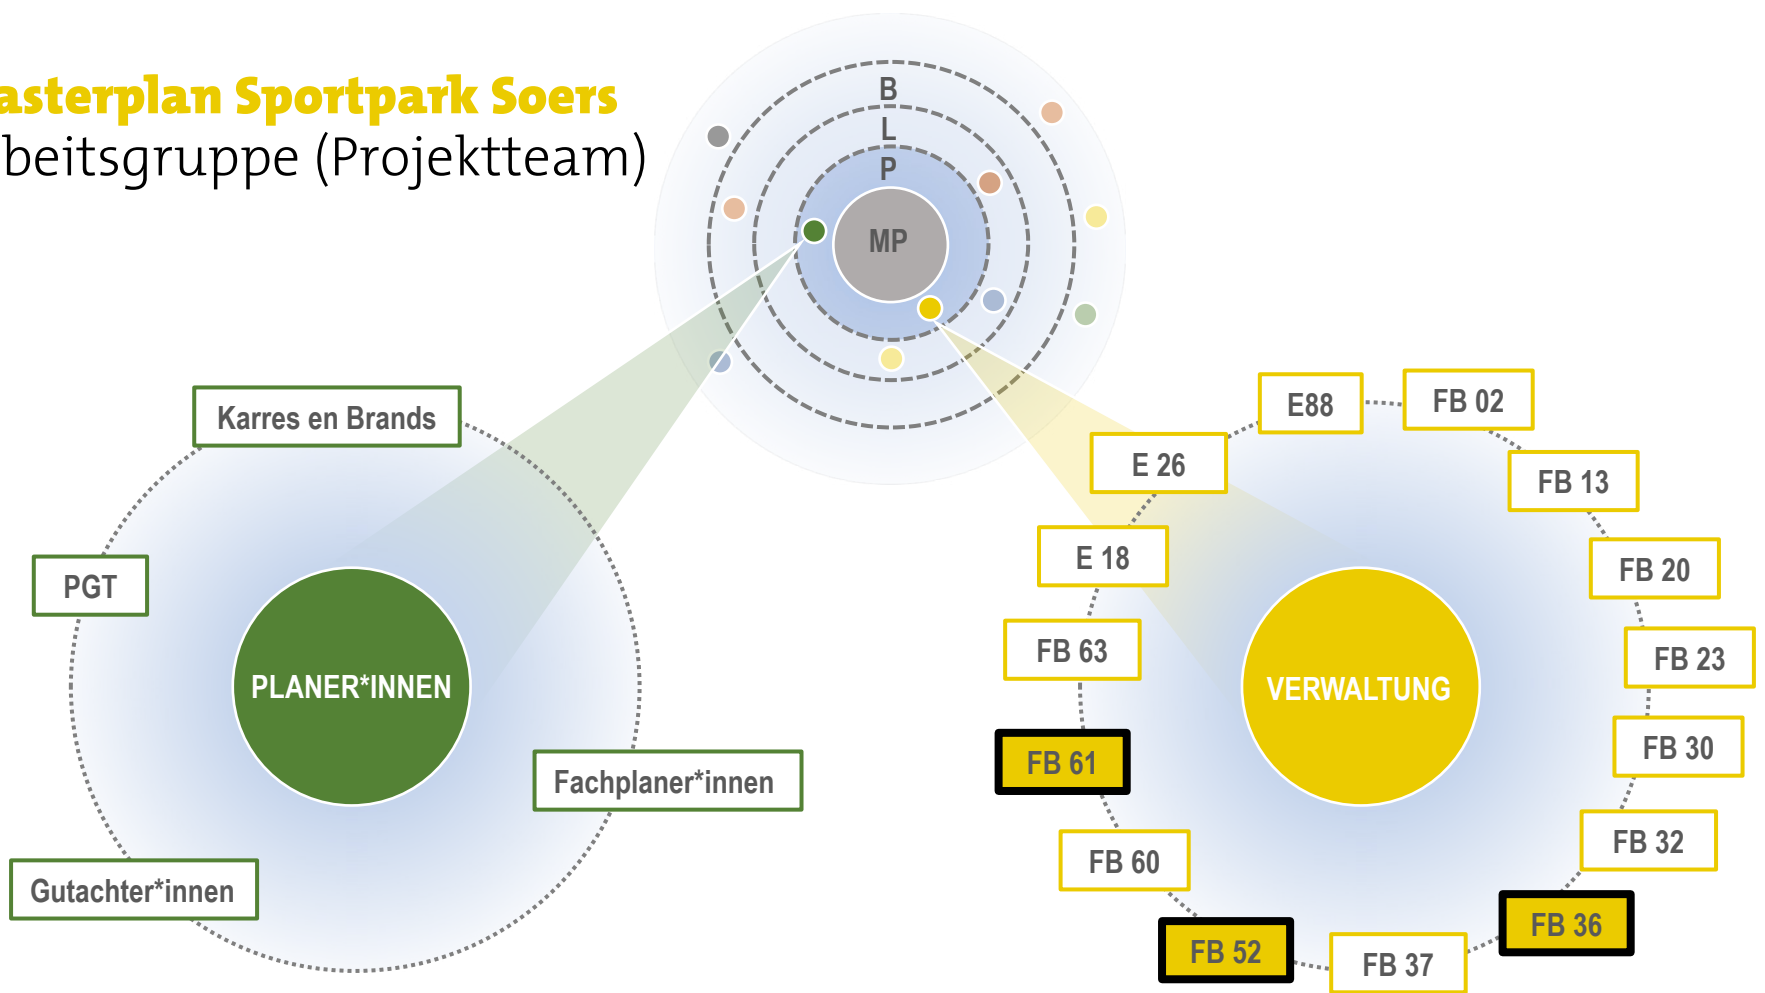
asterplan Sportpark Soers
beitsgruppe (Projektteam)

B
L
P
MP

Karres en Brands
PGT
PLANER*INNEN
Fachplaner*innen
Gutachter*innen

E88
FB 02
E 26
FB 13
E 18
FB 20
FB 63
FB 23
VERWALTUNG
FB 61
FB 30
FB 60
FB 32
FB 36
FB 52
FB 37